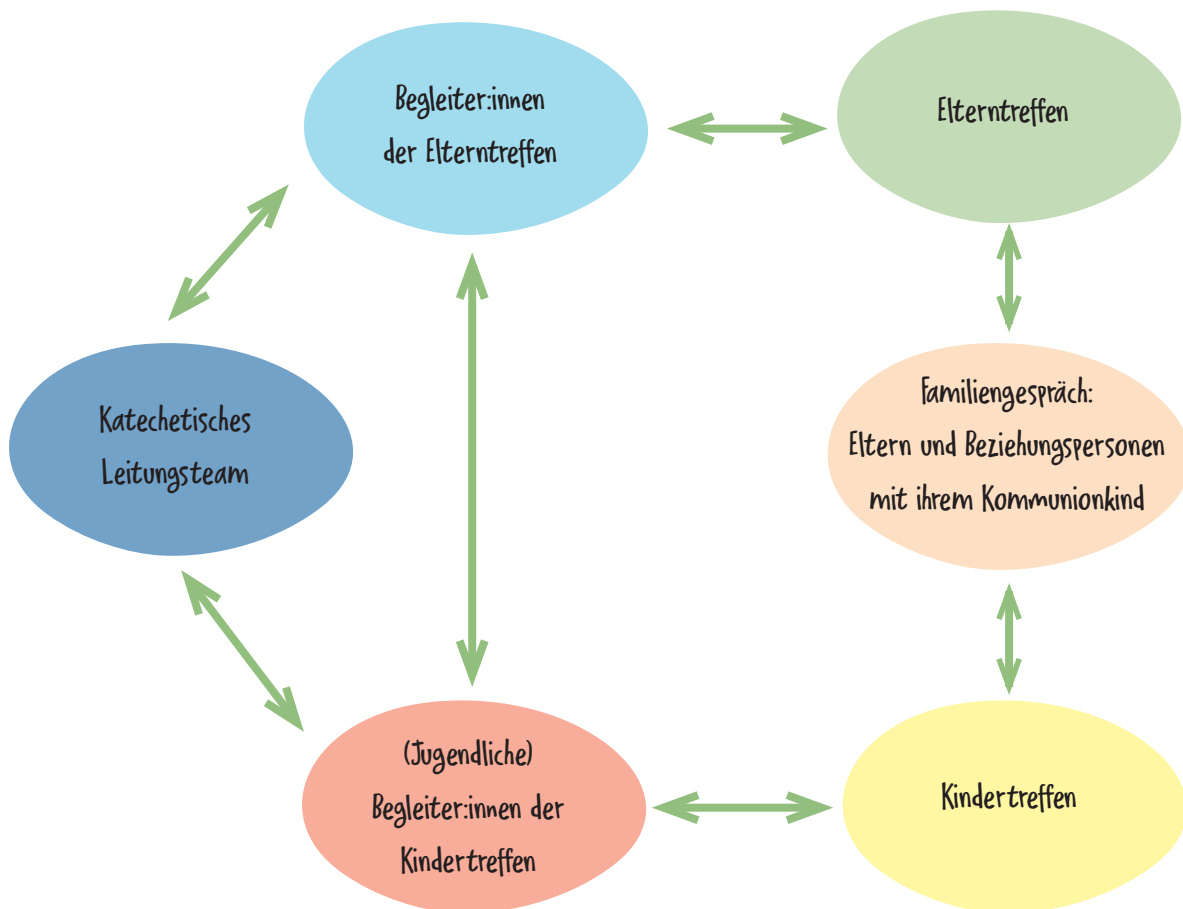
Begleiter:innen der Elterntreffen

Elterntreffen

Katechetisches Leitungsteam

Familiengespräch: Eltern und Beziehungspersonen mit ihrem Kommunionkind

(Jugendliche) Begleiter:innen der Kindertreffen

Kindertreffen